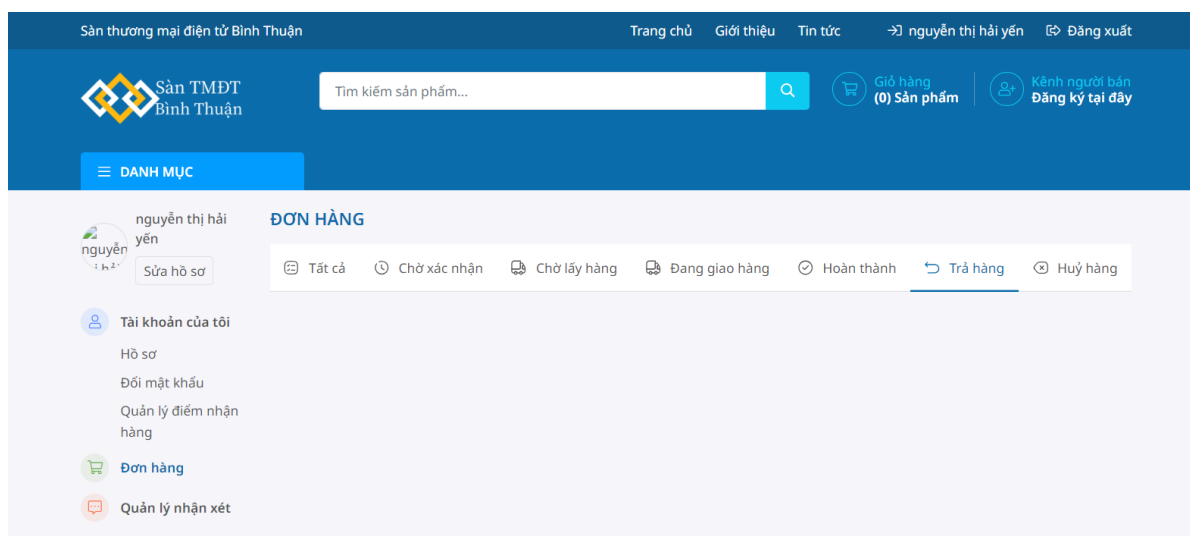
Sàn thương mại điện tử Bình Thuận

Trang chủ Giới thiệu Tin tức nguyễn thị hải yến Đăng xuất

Sàn TMĐT Bình Thuận

Tìm kiếm sản phẩm...

Giỏ hàng
(0) Sản phẩm

Kênh người bán
Đăng ký tại đây

DANH MỤC

nguyễn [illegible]

nguyễn thị hải yến

Sửa hồ sơ

Tài khoản của tôi

Hồ sơ

Đổi mật khẩu

Quản lý điểm nhận hàng

Đơn hàng

Quản lý nhận xét

ĐƠN HÀNG

Tất cả Chờ xác nhận Chờ lấy hàng Đang giao hàng Hoàn thành Trả hàng Huỷ hàng